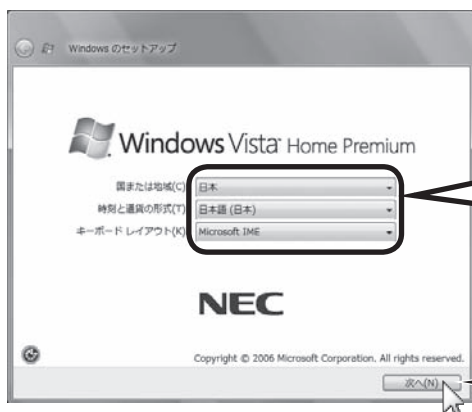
Windows のセットアップ

Windows Vista Home Premium

国または地域(C) 日本

時刻と通貨の形式(T) 日本語 (日本)

キーボード レイアウト(K) Microsoft IME

NEC

Copyright © 2006 Microsoft Corporation. All rights reserved.

次へ(N)